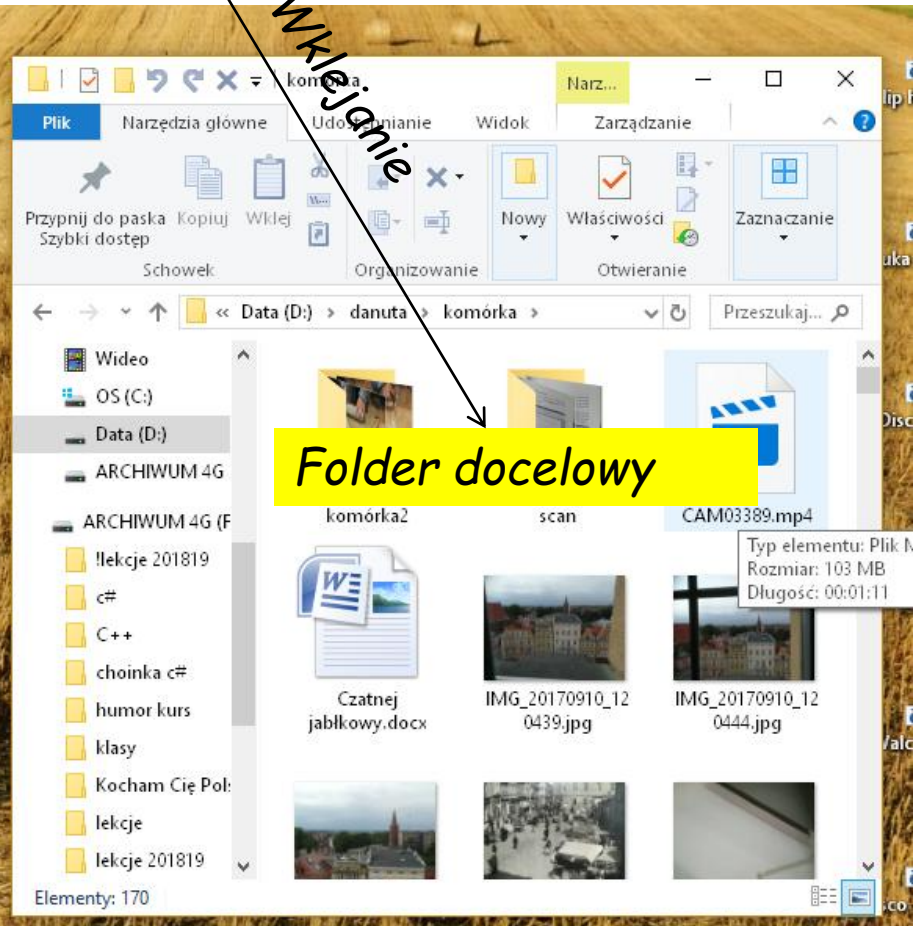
Wklejanie

komórka

Narz...

Plik | Narzędzia główne | Udostępnianie | Widok | Zarządzanie

Przypnij do paska Szybki dostęp | Kopiuj | Wklej

Schowek

Organizowanie

Nowy | Właściwości

Otwieranie

Zaznaczanie

« Data (D:) › danuta › komórka ›

Przeszukaj...

Wideo
OS (C:)
Data (D:)
ARCHIWUM 4G
ARCHIWUM 4G (F
!lekcje 201819
c#
C++
choinka c#
humor kurs
klasy
Kocham Cię Pol
lekcje
lekcje 201819

Folder docelowy

komórka2
scan
CAM03389.mp4

Typ elementu: Plik M
Rozmiar: 103 MB
Długość: 00:01:11

Czatnej jabłkowy.docx
IMG_20170910_120439.jpg
IMG_20170910_120444.jpg

Elementy: 170

lip
uka
Disc
Valc
.co